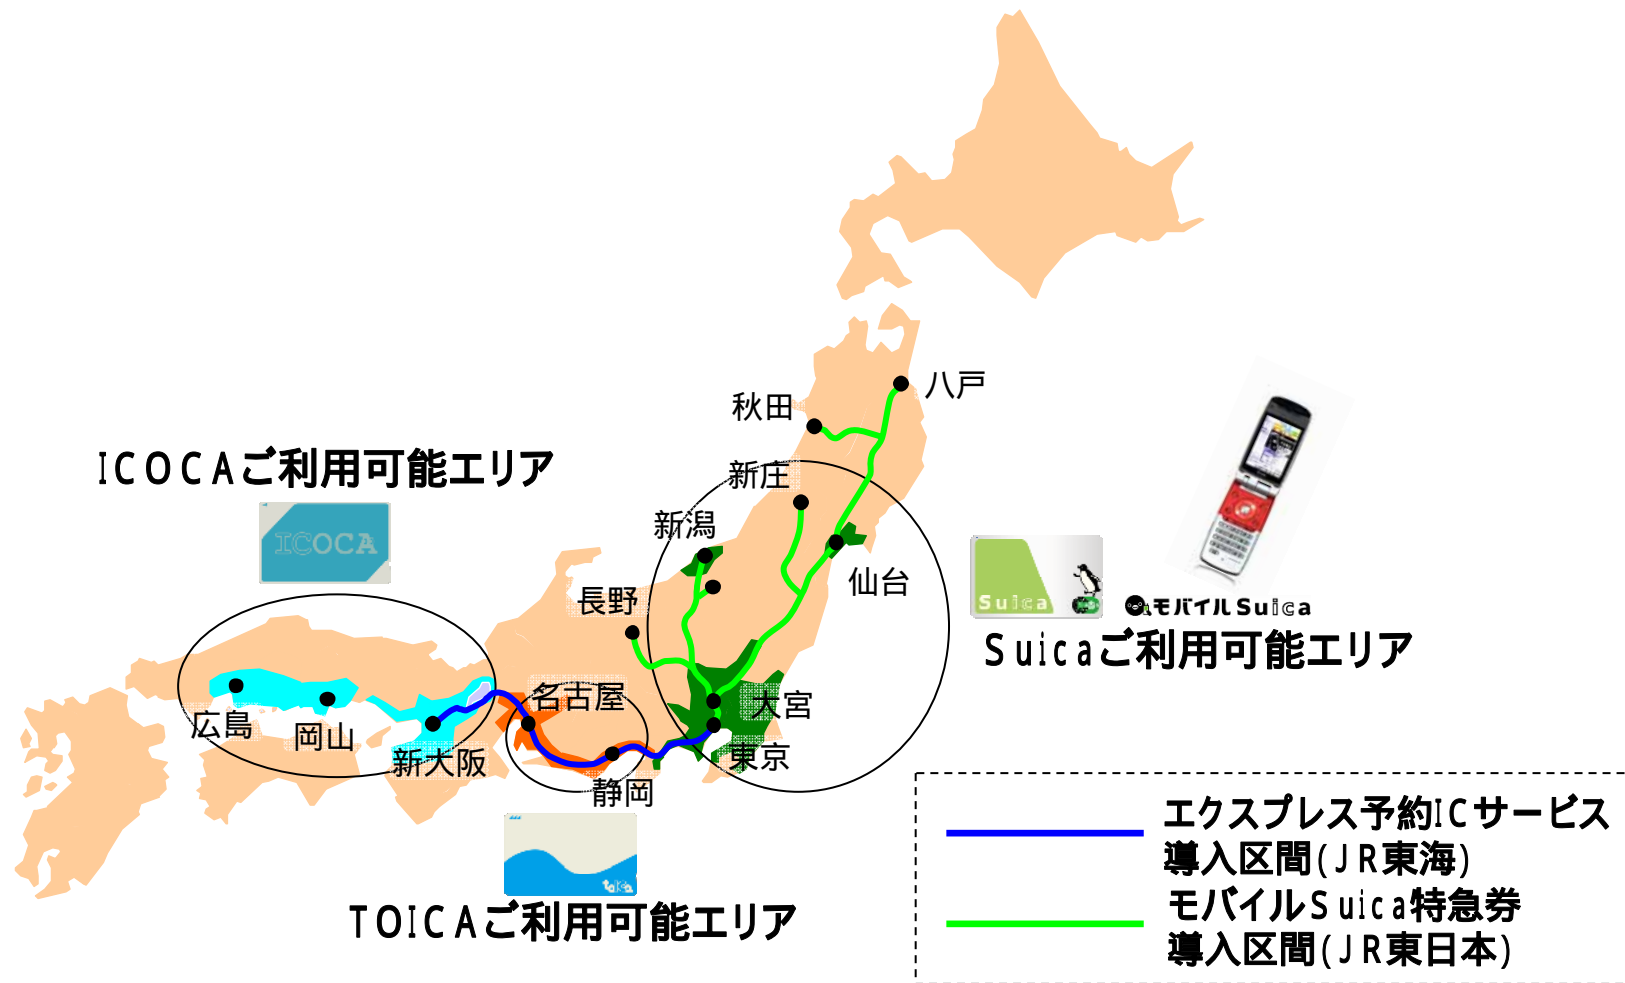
ICOCAご利用可能エリア

ICOCA

八戸
秋田
新庄
新潟
仙台
長野
名古屋
大宮
東京
広島
岡山
新大阪
静岡

Suica
モバイルSuica
Suicaご利用可能エリア

TOICA
TOICAご利用可能エリア

エクスプレス予約ICサービス導入区間(JR東海)
モバイルSuica特急券導入区間(JR東日本)